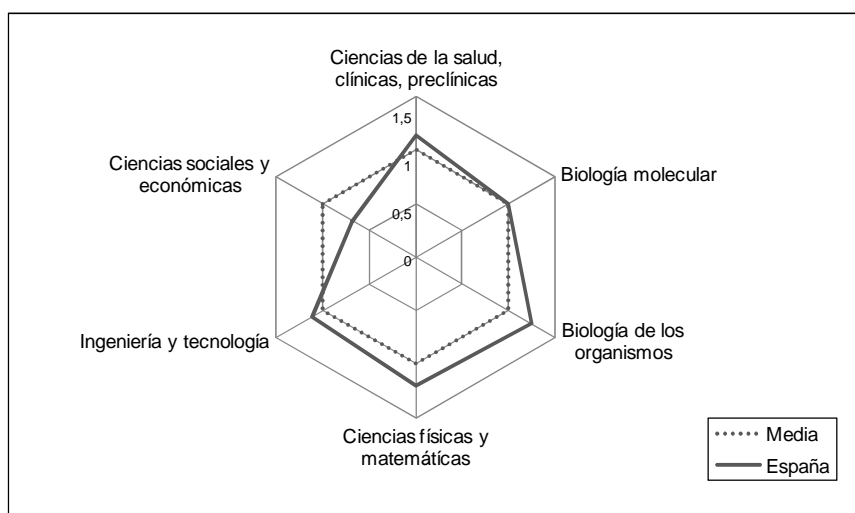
Ciencias de la salud, clínicas, preclínicas

1,5
1
0,5
0

Biología molecular

Biología de los organismos

Ciencias físicas y matemáticas

Ingeniería y tecnología

Ciencias sociales y económicas

Media
España